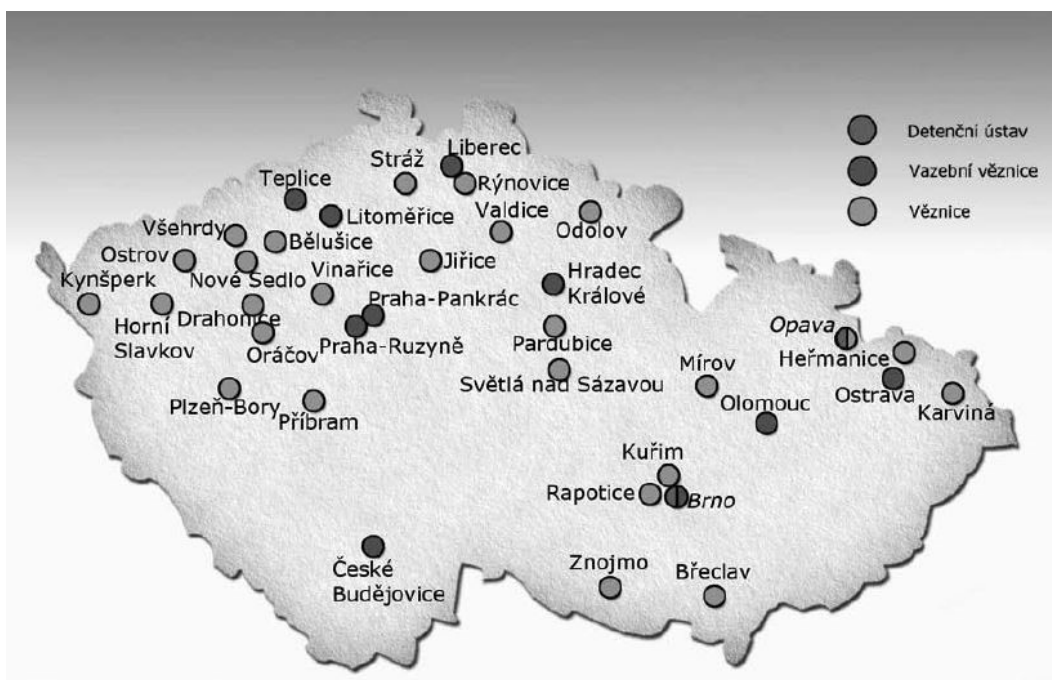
Detenční ústav
Vazební věznice
Věznice

Stráž
Liberec
Rýnovice
Teplice
Litoměřice
Valdice
Odolov
Všehrdy
Bělušice
Ostrov
Jiřice
Hradec Králové
Nové Sedlo
Vinařice
Kynšperk
Praha-Pankrác
Horní Slavkov
Drahonice
Opava
Oráčov
Praha-Ruzyně
Pardubice
Heřmanice
Mírov
Světlá nad Sázavou
Ostrava
Plzeň-Bory
Karviná
Olomouc
Příbram
Kuřim
Rapotice
Brno
České Budějovice
Znojmo
Břeclav